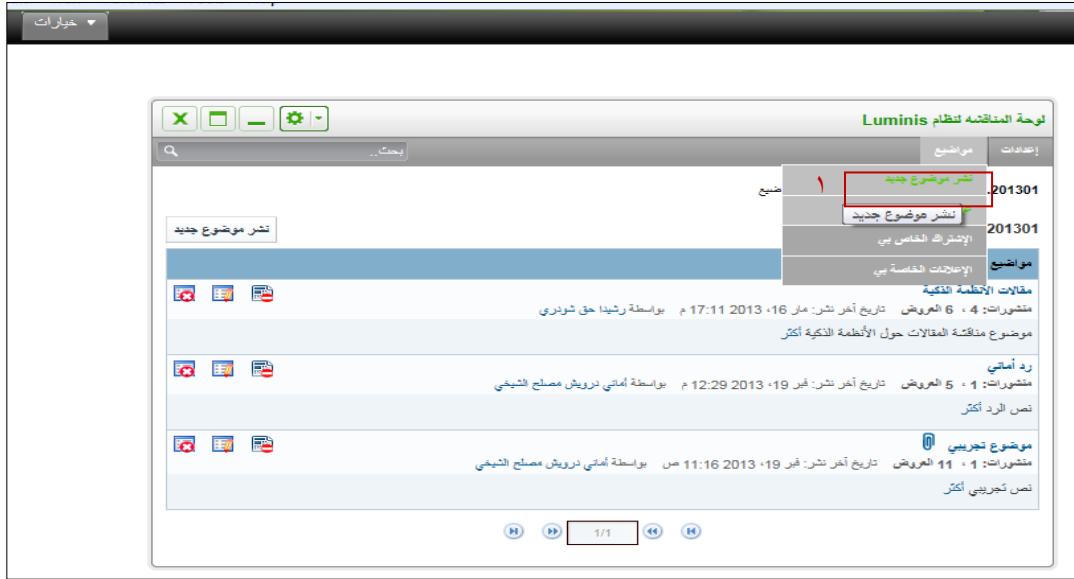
خيارات

لوحة المناقشه لنظام Luminis

إعدادات
مواضيع
بحث..

نشر موضوع جديد ١
نشر موضوع جديد
الإشتراك الخاص بي
الإعلانات الخاصة بي

201301
ضيع
201301

نشر موضوع جديد

مواضيع

مقالات الأنظمة الذكية
منشورات: 4 ، 6 العروض تاريخ آخر نشر: مار 16، 2013 17:11 م بواسطة رشيدا حق شودري
موضوع مناقشة المقالات حول الأنظمة الذكية أكثر

رد أماني
منشورات: 1 ، 5 العروض تاريخ آخر نشر: فبر 19، 2013 12:29 م بواسطة أماني درويش مصلح الشيخي
نص الرد أكثر

موضوع تجريبي
منشورات: 1 ، 11 العروض تاريخ آخر نشر: فبر 19، 2013 11:16 ص بواسطة أماني درويش مصلح الشيخي
نص تجريبي أكثر

1/1